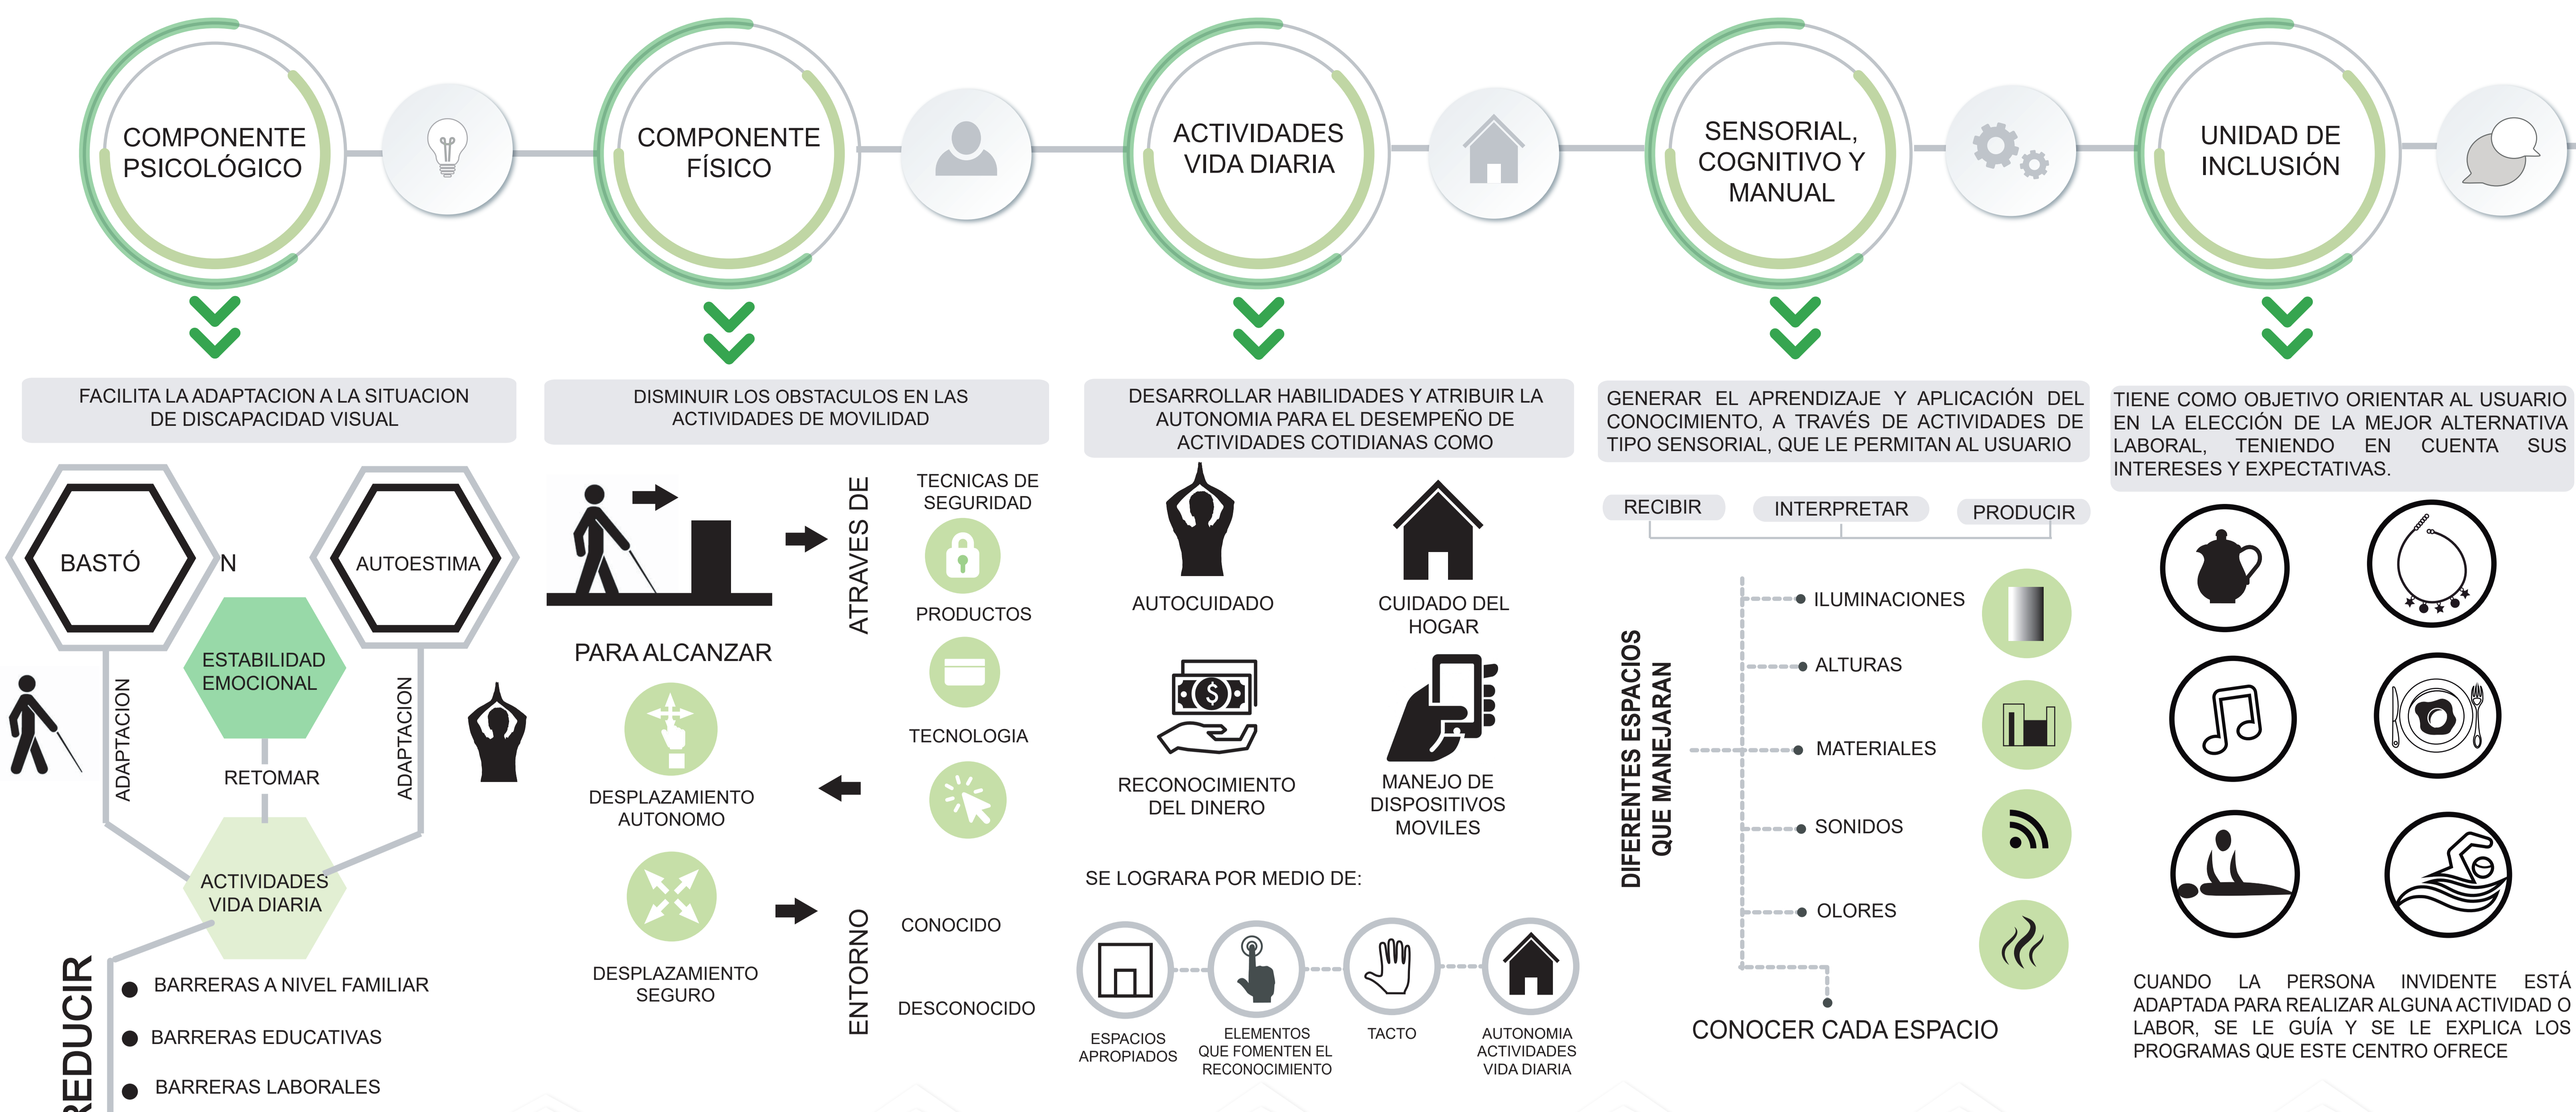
COMPONENTE PSICOLÓGICO

COMPONENTE FÍSICO

ACTIVIDADES VIDA DIARIA

SENSORIAL, COGNITIVO Y MANUAL

UNIDAD DE INCLUSIÓN

FACILITA LA ADAPTACION A LA SITUACION DE DISCAPACIDAD VISUAL

BASTÓ N

AUTOESTIMA

ESTABILIDAD EMOCIONAL

ADAPTACION

RETOMAR

ADAPTACION

ACTIVIDADES VIDA DIARIA

REDUCIR

BARRERAS A NIVEL FAMILIAR

BARRERAS EDUCATIVAS

BARRERAS LABORALES

DISMINUIR LOS OBSTACULOS EN LAS ACTIVIDADES DE MOVILIDAD

PARA ALCANZAR

ATRAVES DE

TECNICAS DE SEGURIDAD

PRODUCTOS

TECNOLOGIA

DESPLAZAMIENTO AUTONOMO

DESPLAZAMIENTO SEGURO

ENTORNO

CONOCIDO

DESCONOCIDO

DESARROLLAR HABILIDADES Y ATRIBUIR LA AUTONOMIA PARA EL DESEMPEÑO DE ACTIVIDADES COTIDIANAS COMO

AUTOCUIDADO

CUIDADO DEL HOGAR

RECONOCIMIENTO DEL DINERO

MANEJO DE DISPOSITIVOS MOVILES

SE LOGRARA POR MEDIO DE:

ESPACIOS APROPIADOS

ELEMENTOS QUE FOMENTEN EL RECONOCIMIENTO

TACTO

AUTONOMIA ACTIVIDADES VIDA DIARIA

GENERAR EL APRENDIZAJE Y APLICACIÓN DEL CONOCIMIENTO, A TRAVÉS DE ACTIVIDADES DE TIPO SENSORIAL, QUE LE PERMITAN AL USUARIO

RECIBIR

INTERPRETAR

PRODUCIR

DIFERENTES ESPACIOS QUE MANEJARAN

ILUMINACIONES

ALTURAS

MATERIALES

SONIDOS

OLORES

CONOCER CADA ESPACIO

TIENE COMO OBJETIVO ORIENTAR AL USUARIO EN LA ELECCIÓN DE LA MEJOR ALTERNATIVA LABORAL, TENIENDO EN CUENTA SUS INTERESES Y EXPECTATIVAS.

CUANDO LA PERSONA INVIDENTE ESTÁ ADAPTADA PARA REALIZAR ALGUNA ACTIVIDAD O LABOR, SE LE GUÍA Y SE LE EXPLICA LOS PROGRAMAS QUE ESTE CENTRO OFRECE